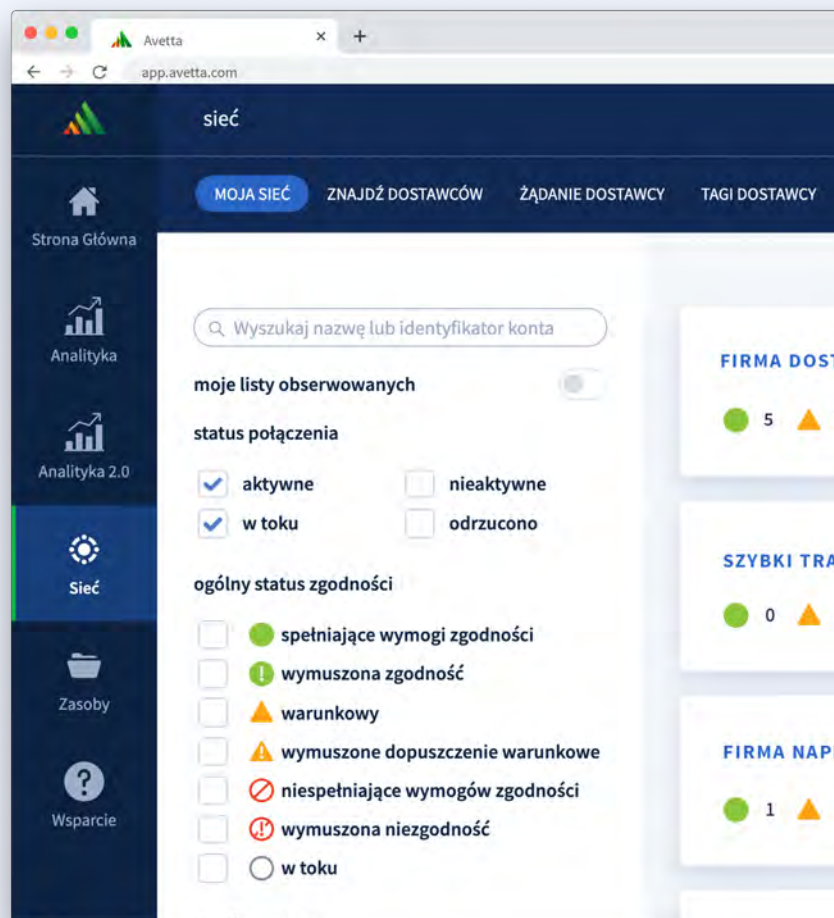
Avetta
app.avetta.com

sieć

Strona Główna
Analityka
Analityka 2.0
Sieć
Zasoby
Wsparcie

MOJA SIEĆ ZNAJDŹ DOSTAWCÓW ŻĄDANIE DOSTAWCY TAGI DOSTAWCY

Wyszukaj nazwę lub identyfikator konta

moje listy obserwowanych

status połączenia

aktywne
nieaktywne
w toku
odrzucono

ogólny status zgodności

spełniające wymogi zgodności
wymuszona zgodność
warunkowy
wymuszone dopuszczenie warunkowe
niespełniające wymogów zgodności
wymuszona niezgodność
w toku

FIRMA DOST
5

SZYBKI TRA
0

FIRMA NAP
1